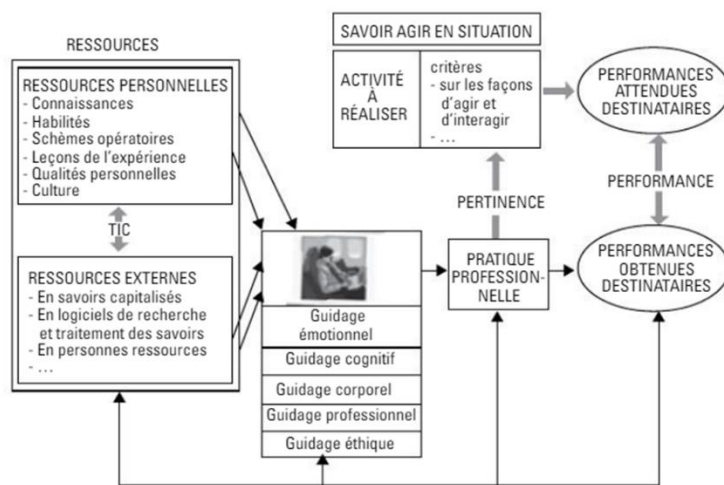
RESSOURCES

RESSOURCES PERSONNELLES
- Connaissances
- Habilités
- Schèmes opératoires
- Leçons de l'expérience
- Qualités personnelles
- Culture

TIC

RESSOURCES EXTERNES
- En savoirs capitalisés
- En logiciels de recherche et traitement des savoirs
- En personnes ressources
- ...

SAVOIR AGIR EN SITUATION

ACTIVITÉ À RÉALISER

critères
- sur les façons d'agir et d'interagir
- ...

PERFORMANCES ATTENDUES DESTINATAIRES

PERFORMANCE

PERTINENCE

Guidage émotionnel

Guidage cognitif

Guidage corporel

Guidage professionnel

Guidage éthique

PRATIQUE PROFESSIONNELLE

PERFORMANCES OBTENUES DESTINATAIRES